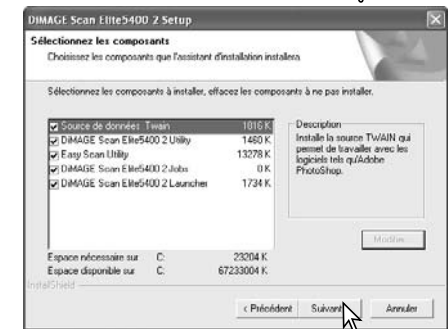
DiMAGE Scan Elite5400 2 Setup

Sélectionnez les composants
Choisissez les composants que l'assistant d'installation installera

Sélectionnez les composants à installer, effacez les composants à ne pas installer.

| | | |
|---|---|---|
| ☑ | Source de données Twain | 1016 K |
| ☑ | DiMAGE Scan Elite5400 2 Utility | 1460 K |
| ☑ | Easy Scan Utility | 13278 K |
| ☑ | DiMAGE Scan Elite5400 2 Jobs | 0 K |
| ☑ | DiMAGE Scan Elite5400 2 Launcher | 1734 K |

Description
Installe la source TWAIN qui permet de travailler avec les logiciels tels qu'Adobe PhotoShop.

Modifier

Espace nécessaire sur C: 23204 K
Espace disponible sur C: 67233004 K

InstallShield

< Précédent Suivant > Annuler